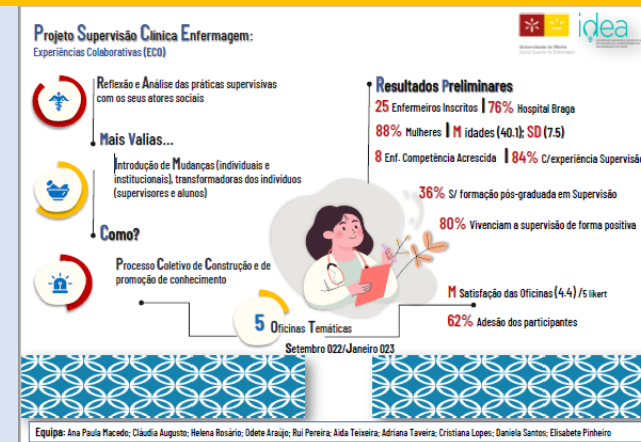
Projeto Supervisão Clínica Enfermagem:
Experiências Colaborativas (ECO)

Universidade do Minho
Escola Superior de Enfermagem

idea

Reflexão e Análise das práticas supervisivas com os seus atores sociais

Mais Valias...

Introdução de Mudanças (individuais e institucionais), transformadoras dos indivíduos (supervisores e alunos)

Como?

Processo Coletivo de Construção e de promoção de conhecimento

5 Oficinas Temáticas
Setembro 022/Janeiro 023

Resultados Preliminares

25 Enfermeiros Inscritos | 76% Hospital Braga

88% Mulheres | M idades (40.1); SD (7.5)

8 Enf. Competência Acrescida | 84% C/experiência Supervisão

36% S/ formação pós-graduada em Supervisão

80% Vivenciam a supervisão de forma positiva

M Satisfação das Oficinas (4.4) /5 likert

62% Adesão dos participantes

Equipa: Ana Paula Macedo; Cláudia Augusto; Helena Rosário; Odete Araújo; Rui Pereira; Aida Teixeira; Adriana Taveira; Cristiana Lopes; Daniela Santos; Elisabete Pinheiro